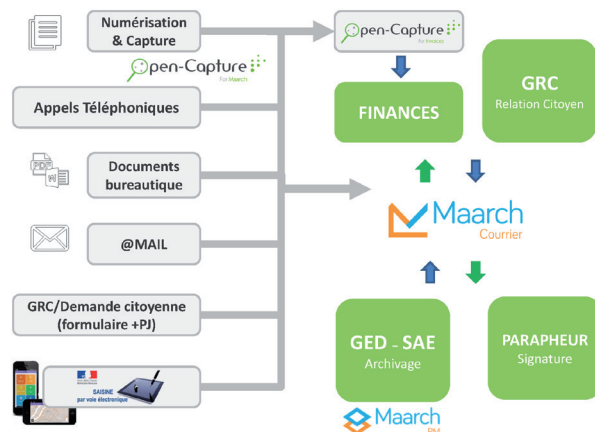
Numérisation & Capture

Open-Capture
For Maarch

Appels Téléphoniques

Documents bureautique

@MAIL

GRC/Demande citoyenne (formulaire +PJ)

SAISINE par voie électronique

Open-Capture
For Invoices

FINANCES

GRC
Relation Citoyen

Maarch
Courrier

GED - SAE
Archivage

PARAPHEUR
Signature

Maarch
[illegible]